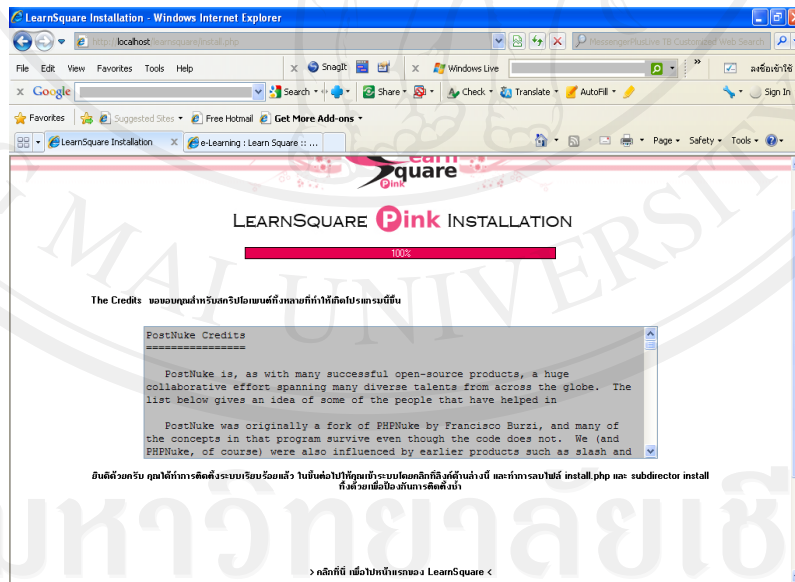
LearnSquare Installation - Windows Internet Explorer

http://localhost/learnsquare/install.php

MessengerPlusLive TB Customized Web Search

File Edit View Favorites Tools Help

SnagIt

Windows Live

ลงชื่อเข้าใช้

Google

Search

Share

Check

Translate

AutoFill

Sign In

Favorites

Suggested Sites

Free Hotmail

Get More Add-ons

LearnSquare Installation

e-Learning : Learn Square :: ...

Page

Safety

Tools

Learn Square Pink

LearnSquare Pink Installation

100%

The Credits ขอขอบคุณสำหรับสคริปโอเพนที่ทั้งหลายที่ทำให้เกิดโปรแกรมนี้ขึ้น

PostNuke Credits
================

PostNuke is, as with many successful open-source products, a huge collaborative effort spanning many diverse talents from across the globe. The list below gives an idea of some of the people that have helped in

PostNuke was originally a fork of PHPNuke by Francisco Burzi, and many of the concepts in that program survive even though the code does not. We (and PHPNuke, of course) were also influenced by earlier products such as slash and

ยินดีด้วยครับ คุณได้ทำการติดตั้งระบบเรียบร้อยแล้ว ในขั้นต่อไปให้คุณเข้าระบบโดยคลิกที่ลิงค์ด้านล่างนี้ และทำการลบไฟล์ install.php และ subdirector install ทิ้งด้วยเพื่อป้องกันการติดตั้งซ้ำ

> คลิกที่นี่ เพื่อไปหน้าแรกของ LearnSquare <